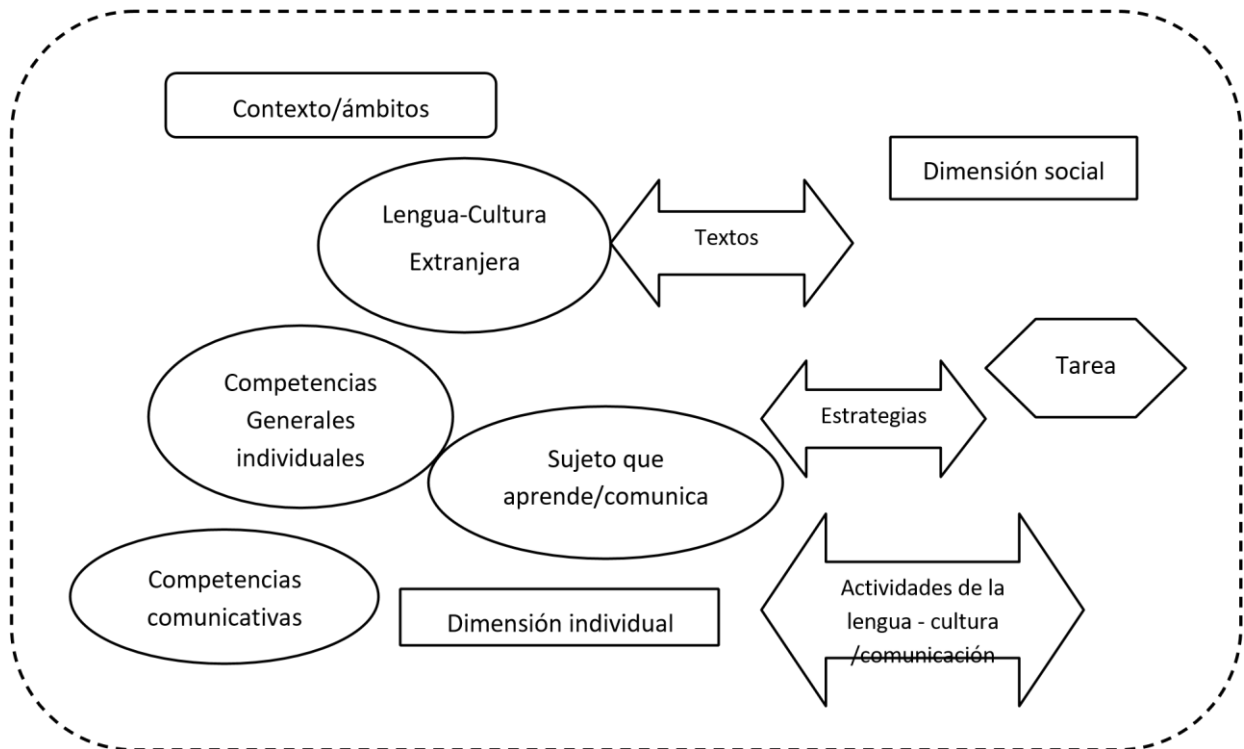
Contexto/ámbitos

Dimensión social

Lengua-Cultura Extranjera

Textos

Tarea

Competencias Generales individuales

Estrategias

Sujeto que aprende/comunica

Competencias comunicativas

Dimensión individual

Actividades de la lengua - cultura /comunicación